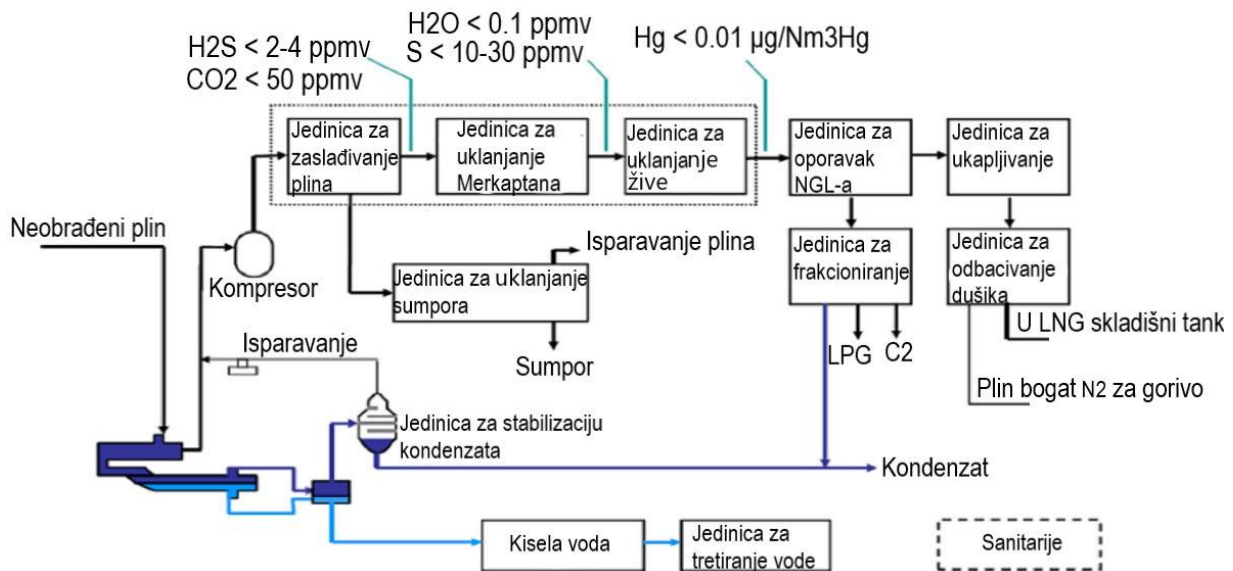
H2S < 2-4 ppmv
CO2 < 50 ppmv

H2O < 0.1 ppmv
S < 10-30 ppmv

Hg < 0.01 µg/Nm3Hg

Jedinica za zaslađivanje plina

Jedinica za uklanjanje Merkaptana

Jedinica za uklanjanje žive

Jedinica za oporavak NGL-a

Jedinica za ukapljivanje

Neobrađeni plin

Kompresor

Isparavanje plina

Jedinica za uklanjanje sumpora

Sumpor

Jedinica za frakcioniranje

LPG

C2

Jedinica za odbacivanje dušika

U LNG skladišni tank

Plin bogat N2 za gorivo

Isparavanje

Jedinica za stabilizaciju kondenzata

Kondenzat

Kisela voda

Jedinica za tretiranje vode

Sanitarije